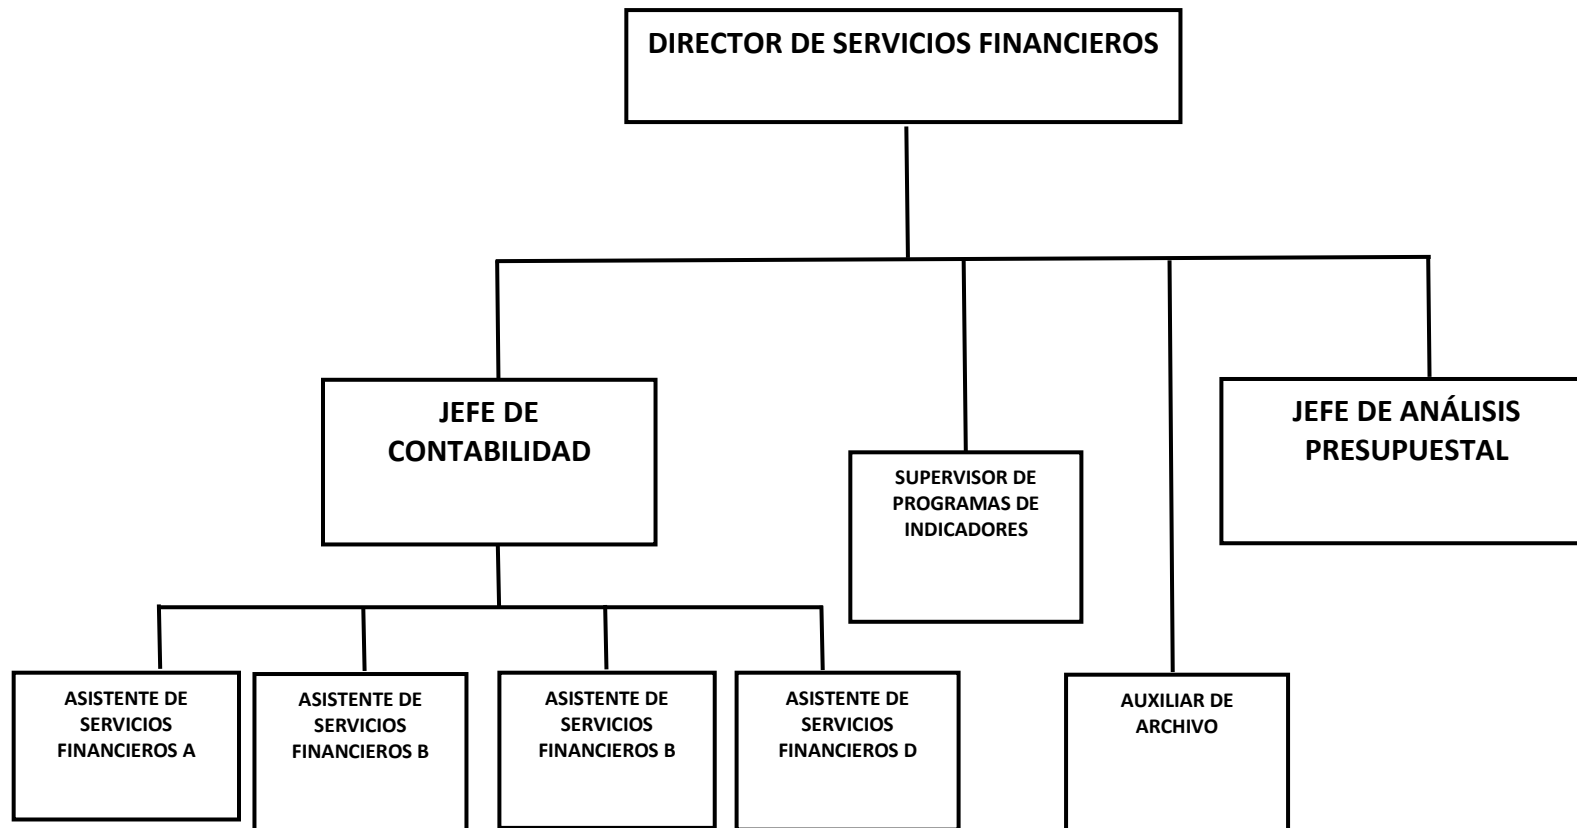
DIRECTOR DE SERVICIOS FINANCIEROS

JEFE DE CONTABILIDAD

SUPERVISOR DE PROGRAMAS DE INDICADORES

JEFE DE ANÁLISIS PRESUPUESTAL

ASISTENTE DE SERVICIOS FINANCIEROS A

ASISTENTE DE SERVICIOS FINANCIEROS B

ASISTENTE DE SERVICIOS FINANCIEROS B

ASISTENTE DE SERVICIOS FINANCIEROS D

AUXILIAR DE ARCHIVO